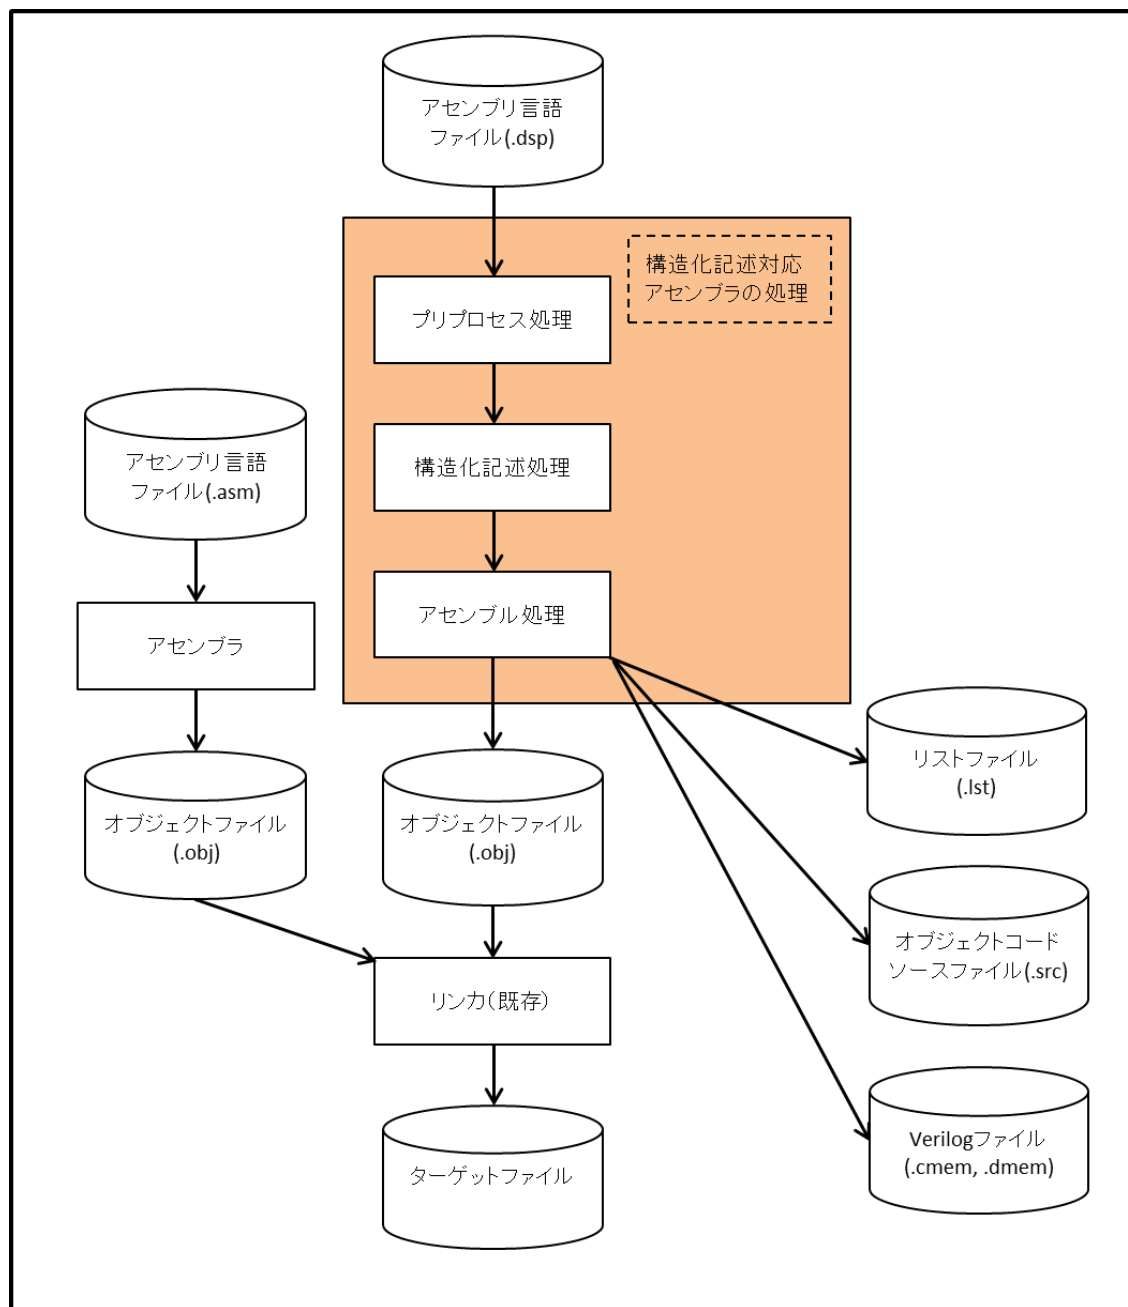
アセンブリ言語
ファイル(.dsp)

構造化記述対応
アセンブラの処理

プリプロセス処理

構造化記述処理

アセンブル処理

アセンブリ言語
ファイル(.asm)

アセンブラ

オブジェクトファイル
(.obj)

オブジェクトファイル
(.obj)

リストファイル
(.lst)

オブジェクトコード
ソースファイル(.src)

リンカ(既存)

Verilogファイル
(.cmem, .dmem)

ターゲットファイル